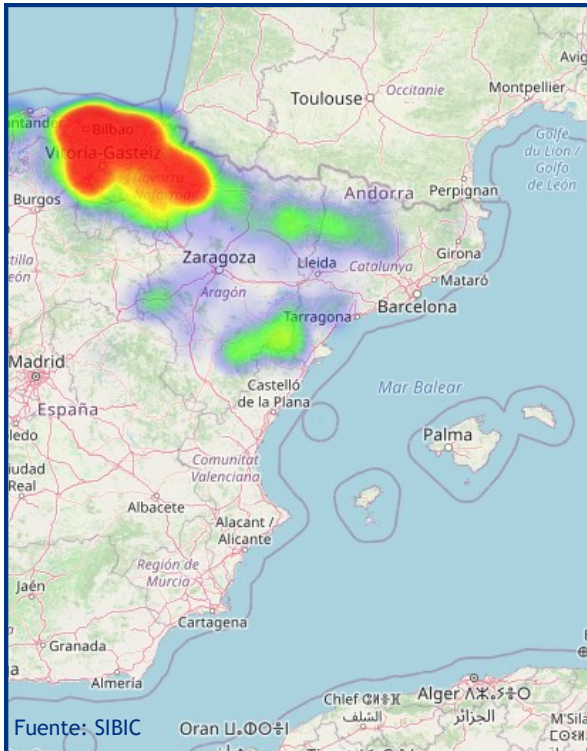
Avig
Toulouse
Occitanie
Montpellier
ntander
Bilbao
Golfe du Lion / Golfo de León
Vitoria-Gasteiz
Navarra
Nafarroa
Burgos
Andorra
Perpignan
tilla
eón
Zaragoza
Lleida
Catalunya
Girona
Mataró
Aragón
Barcelona
Tarragona
Madrid
Castelló de la Plana
Mar Balear
España
edo
Palma
udad
Real
Comunitat Valenciana
Albacete
Alacant / Alicante
Región de Murcia
Jaén
Cartagena
Granada
Almería
Chief
الشلف
Alger
الجزائر
M'Sila
Fuente: SIBIC
Oran